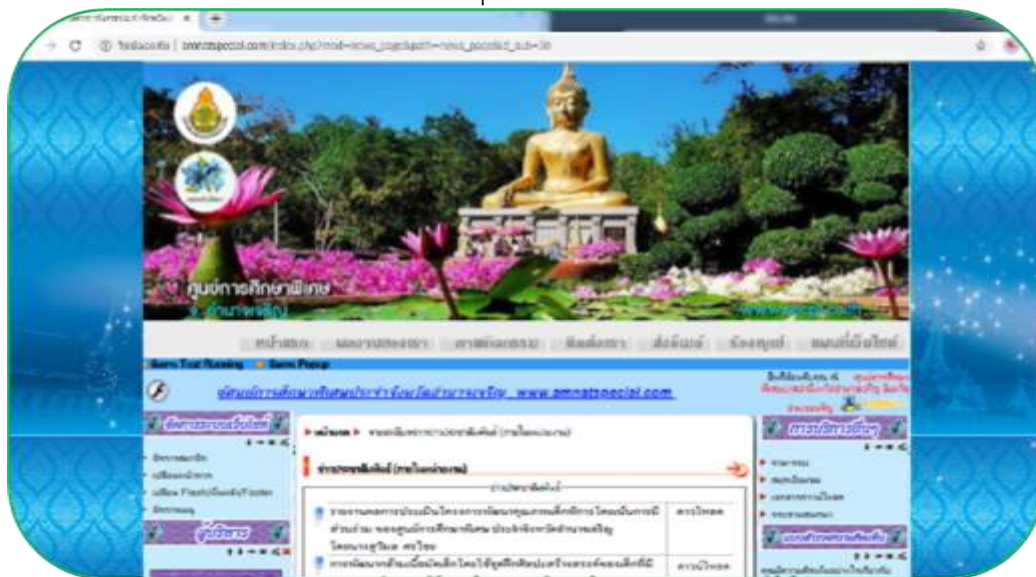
ศูนย์การศึกษาพิเศษ
จ.อำนาจเจริญ

หน้าแรก
ผลงานของเรา
ดาวน์โหลด
ติดต่อเรา
สื่อมัลติมีเดีย
ห้องสมุด
แผนที่เว็บไซต์

ศูนย์การศึกษาพิเศษประจำจังหวัดอำนาจเจริญ www.amnatspecial.com

หน้าแรก
ข่าวประชาสัมพันธ์ (ภายในหน่วยงาน)
ข่าวประชาสัมพันธ์

ดาวน์โหลด
ดาวน์โหลด

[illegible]